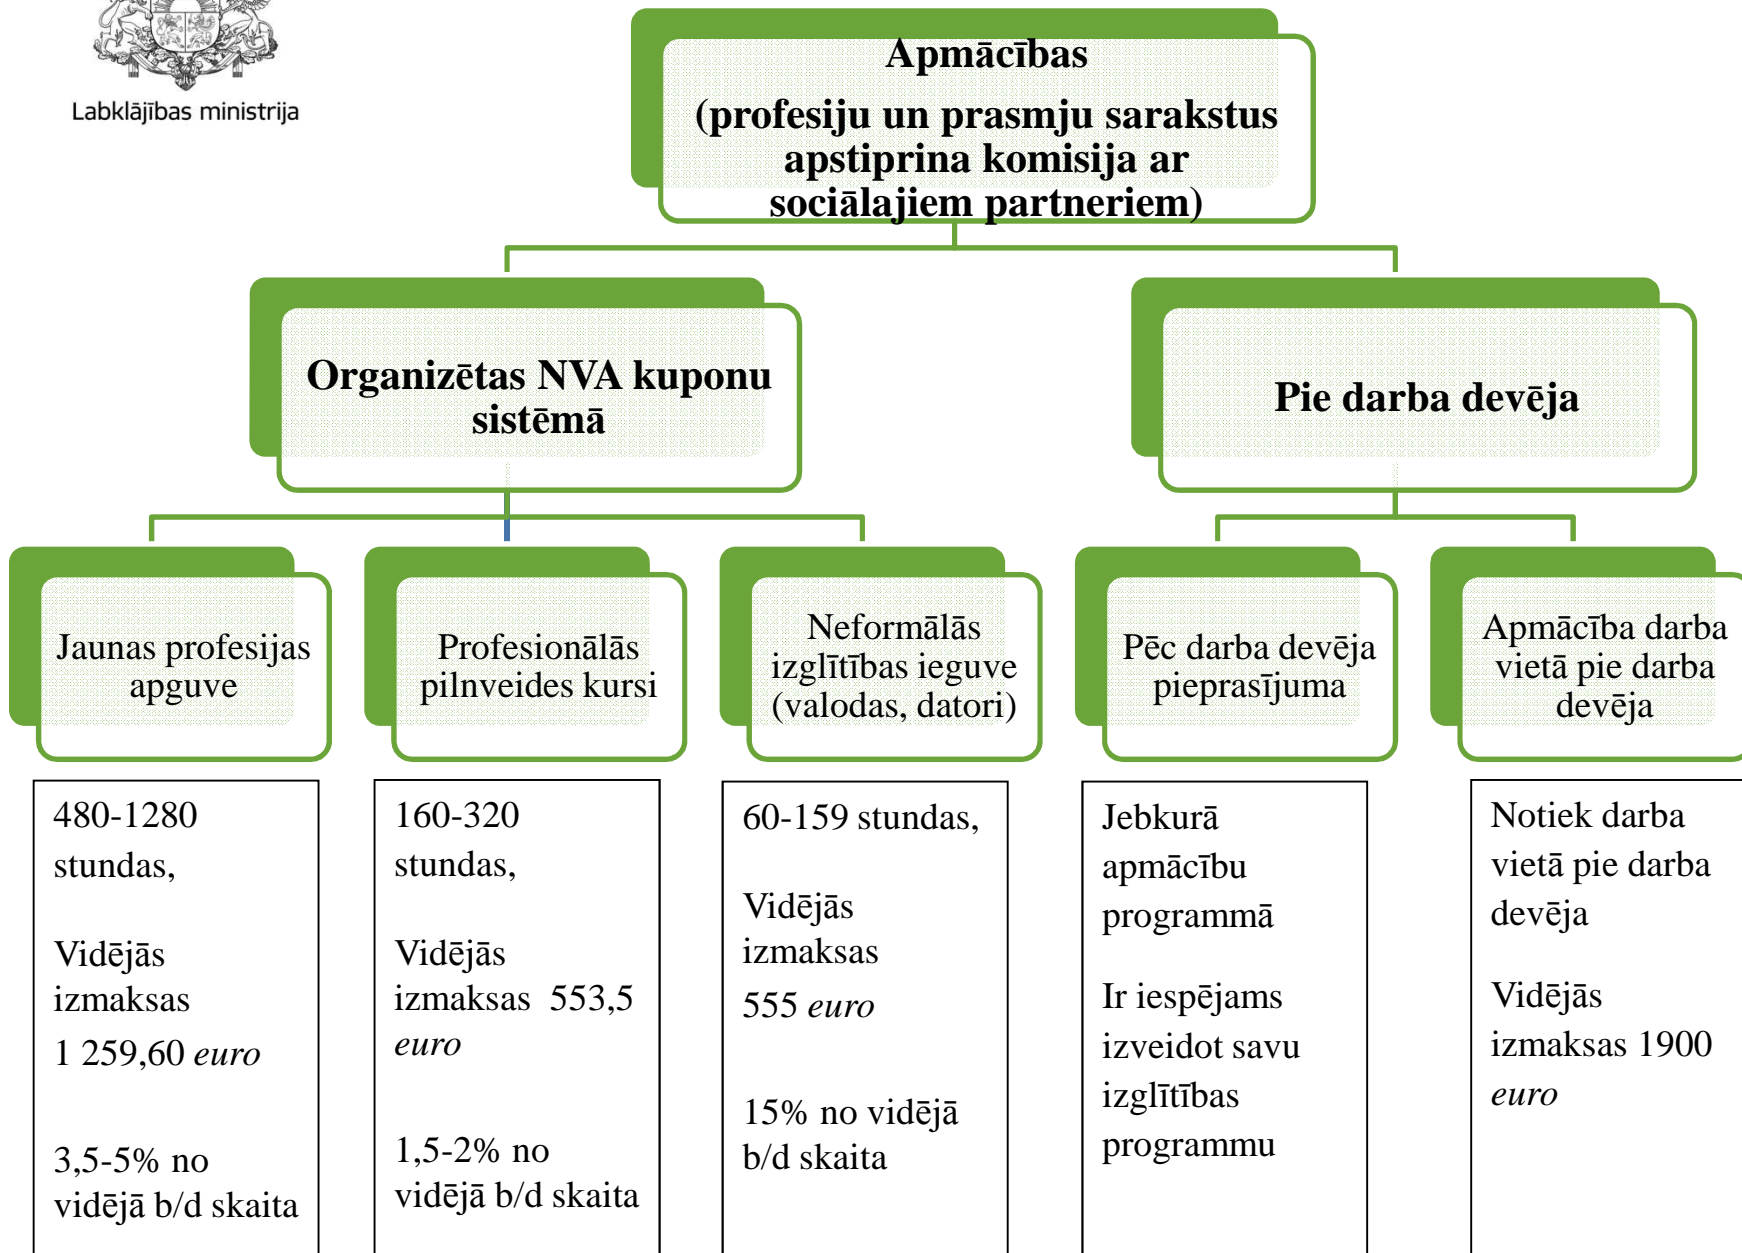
Labklājības ministrija

Apmācības
(profesiju un prasmju sarakstus apstiprina komisija ar sociālajiem partneriem)

Organizētas NVA kuponu sistēmā

Pie darba devēja

Jaunas profesijas apguve

Profesionālās pilnveides kursi

Neformālās izglītības ieguve (valodas, datori)

Pēc darba devēja pieprasījuma

Apmācība darba vietā pie darba devēja

480-1280 stundas,

Vidējās izmaksas 1 259,60 *euro*

3,5-5% no vidējā b/d skaita

160-320 stundas,

Vidējās izmaksas 553,5 *euro*

1,5-2% no vidējā b/d skaita

60-159 stundas,

Vidējās izmaksas 555 *euro*

15% no vidējā b/d skaita

Jebkurā apmācību programmā

Ir iespējams izveidot savu izglītības programmu

Notiek darba vietā pie darba devēja

Vidējās izmaksas 1900 *euro*